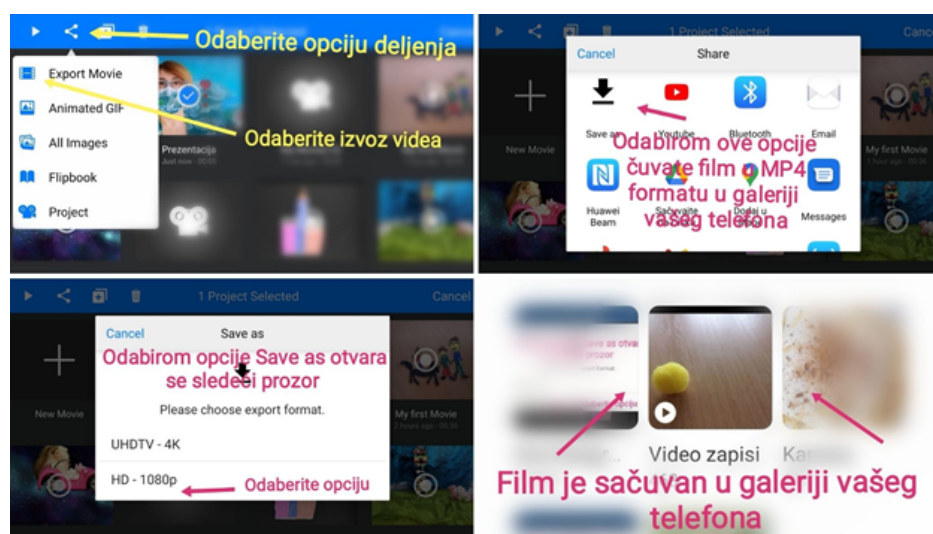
Odaberite opciju deljenja

Export Movie
Animated GIF
All Images
Flipbook
Project

Prezentacija
Just now

Odaberite izvoz videa

1 Project Selected
Cancel

Cancel
Share

Save as
Youtube
Bluetooth
Email
Huawei Beam
Sačuvaj
Dodaj u
Messages

New Movie
My first Movie

Odabirom ove opcije čuvate film u MP4 formatu u galeriji vašeg telefona

1 Project Selected
Cancel

Cancel
Save as

Odabirom opcije Save as otvara se sledeći prozor

Please choose export format.

UHDTV - 4K
HD - 1080p

Odaberite opciju

New Movie
My first Movie
2 hours ago

Video zapisi
Ka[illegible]

Film je sačuvan u galeriji vašeg telefona